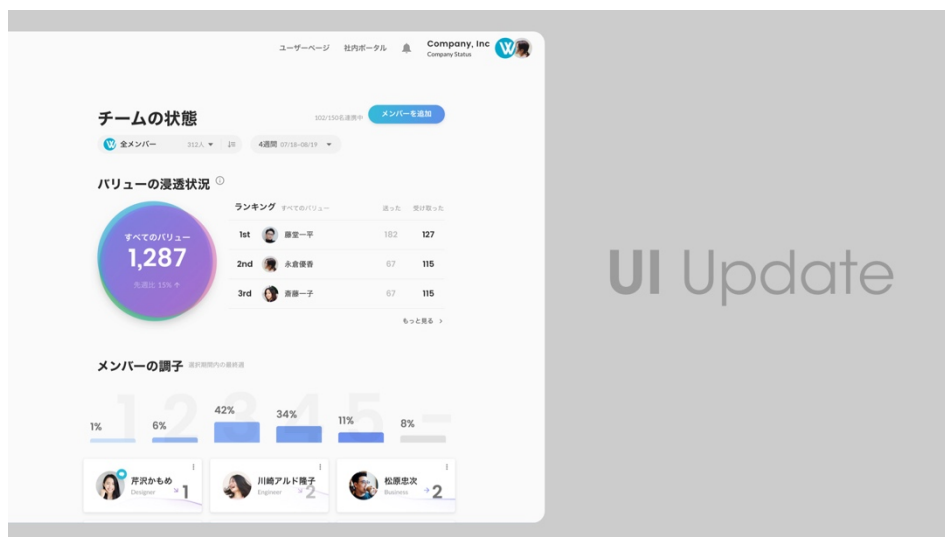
ユーザーページ 社内ポータル Company, Inc Company Status

チームの状態

102/150名適用中 メンバーを追加

全メンバー 312人 ▾

4週間 07/18~08/19 ▾

バリューの浸透状況

すべてのバリュー
1,287
先週比 11% ↑

| ランキング すべてのバリュー | | 送った | 受け取った |
|---|---|---|---|
| 1st | 藤堂一平 | 182 | 127 |
| 2nd | 永倉優香 | 67 | 115 |
| 3rd | 斎藤一子 | 67 | 115 |

もっと見る >

メンバーの調子 選択期間内の最終週

1 2 3 4 5 –

1% 6% 42% 34% 11% 8%

芹沢かもめ Designer 1

川崎アルド陽子 Engineer 2

松原忠次 Business 2

UI Update